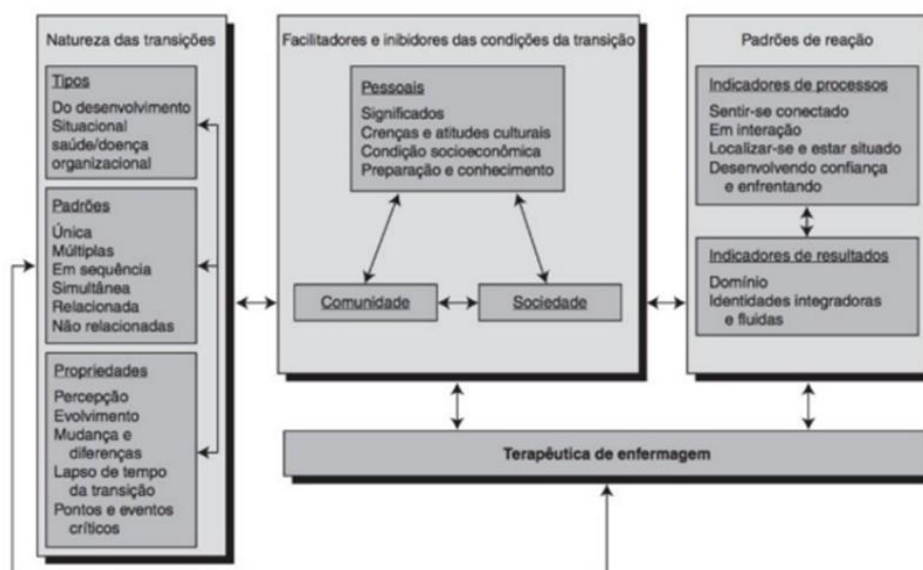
Natureza das transições

Tipos
Do desenvolvimento
Situacional
saúde/doença
organizacional

Padrões
Única
Múltiplas
Em sequência
Simultânea
Relacionada
Não relacionadas

Propriedades
Percepção
Evolvimento
Mudança e diferenças
Lapso de tempo da transição
Pontos e eventos críticos

Facilitadores e inibidores das condições da transição

Pessoais
Significados
Crenças e atitudes culturais
Condição socioeconômica
Preparação e conhecimento

Comunidade

Sociedade

Padrões de reação

Indicadores de processos
Sentir-se conectado
Em interação
Localizar-se e estar situado
Desenvolvendo confiança e enfrentando

Indicadores de resultados
Domínio
Identidades integradoras e fluidas

Terapêutica de enfermagem